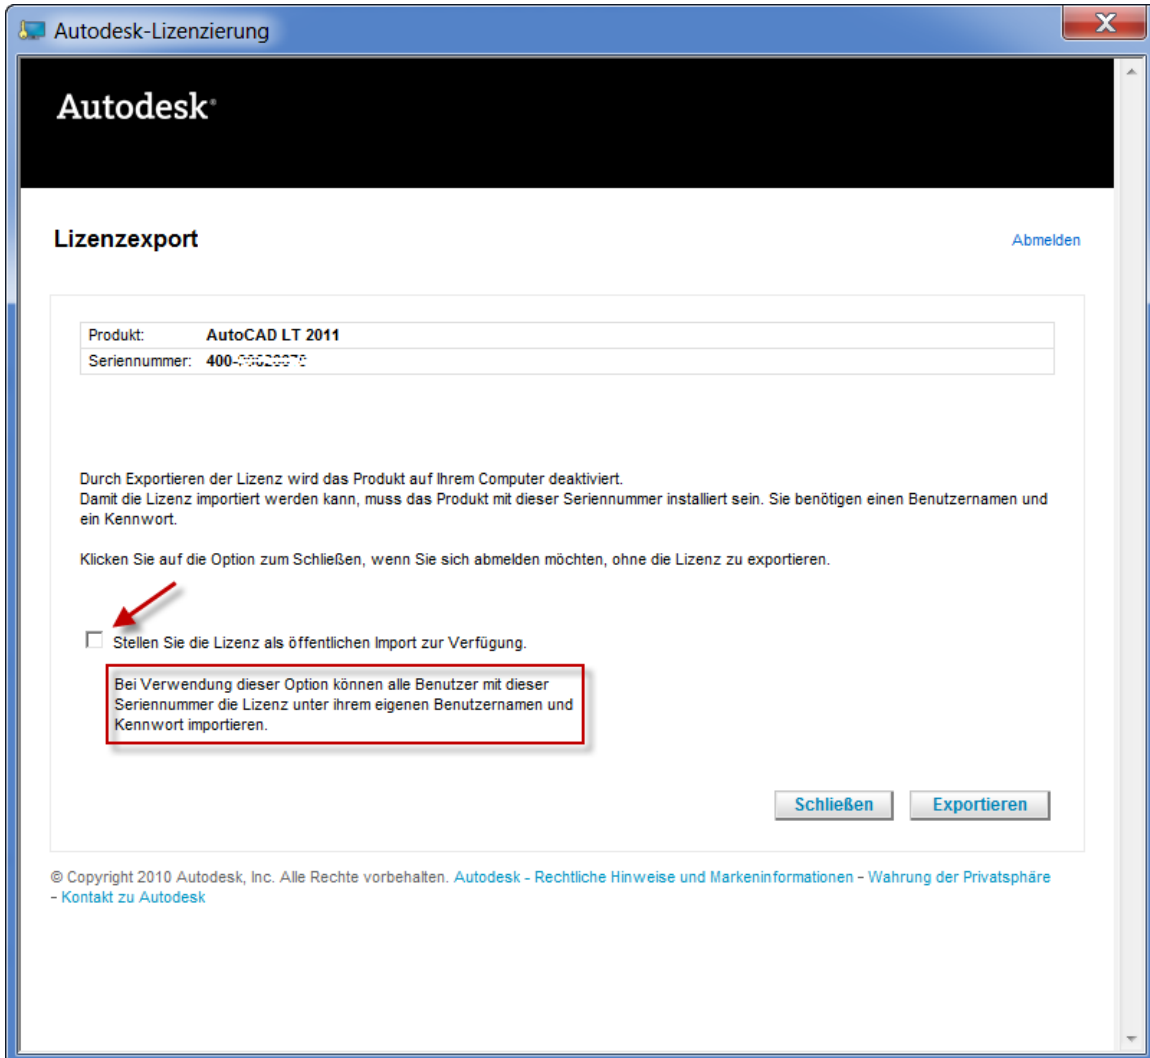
Autodesk-Lizenzierung

Autodesk®

Lizenzexport

Abmelden

| Produkt: | AutoCAD LT 2011 |
|---|---|
| Seriennummer: | 400-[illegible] |

Durch Exportieren der Lizenz wird das Produkt auf Ihrem Computer deaktiviert.
Damit die Lizenz importiert werden kann, muss das Produkt mit dieser Seriennummer installiert sein. Sie benötigen einen Benutzernamen und ein Kennwort.

Klicken Sie auf die Option zum Schließen, wenn Sie sich abmelden möchten, ohne die Lizenz zu exportieren.

Stellen Sie die Lizenz als öffentlichen Import zur Verfügung.

Bei Verwendung dieser Option können alle Benutzer mit dieser Seriennummer die Lizenz unter ihrem eigenen Benutzernamen und Kennwort importieren.

Schließen Exportieren

© Copyright 2010 Autodesk, Inc. Alle Rechte vorbehalten. Autodesk - Rechtliche Hinweise und Markeninformationen - Wahrung der Privatsphäre - Kontakt zu Autodesk